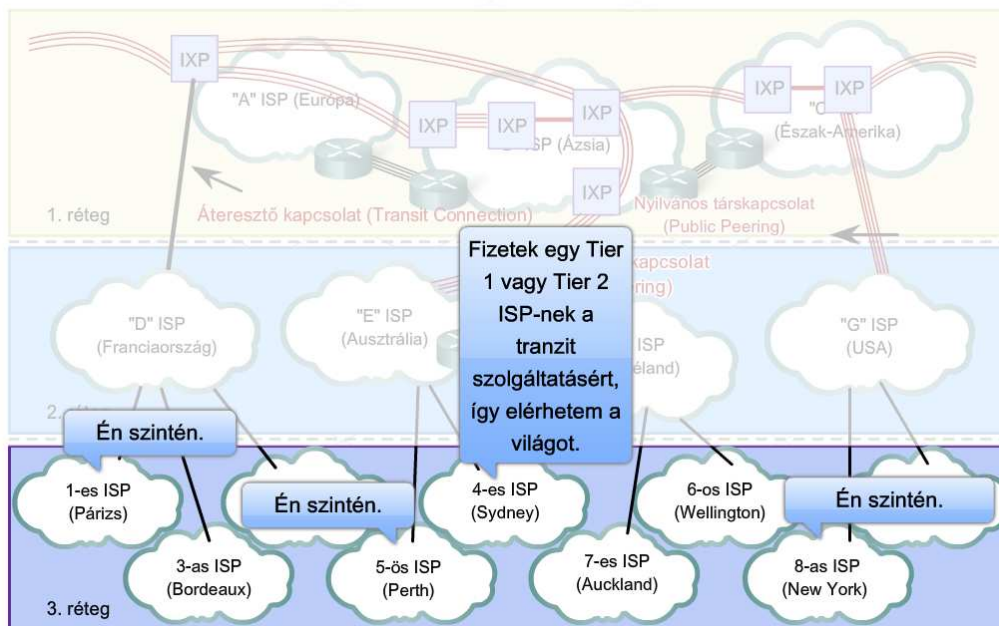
IXP
"A" ISP (Európa)
IXP
IXP
IXP
"B" ISP (Ázsia)
IXP
IXP
"C" ISP
(Észak-Amerika)
IXP
1. réteg
Áteresztő kapcsolat (Transit Connection)
Nyilvános társkapcsolat
(Public Peering)
Fizetek egy Tier 1 vagy Tier 2 ISP-nek a tranzit szolgáltatásért, így elérhetem a világot.
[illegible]kapcsolat
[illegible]ring)
"D" ISP
(Franciaország)
"E" ISP
(Ausztrália)
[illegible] ISP
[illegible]éland)
"G" ISP
(USA)
2. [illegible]
Én szintén.
Én szintén.
Én szintén.
1-es ISP
(Párizs)
4-es ISP
(Sydney)
6-os ISP
(Wellington)
3-as ISP
(Bordeaux)
5-ös ISP
(Perth)
7-es ISP
(Auckland)
8-as ISP
(New York)
3. réteg